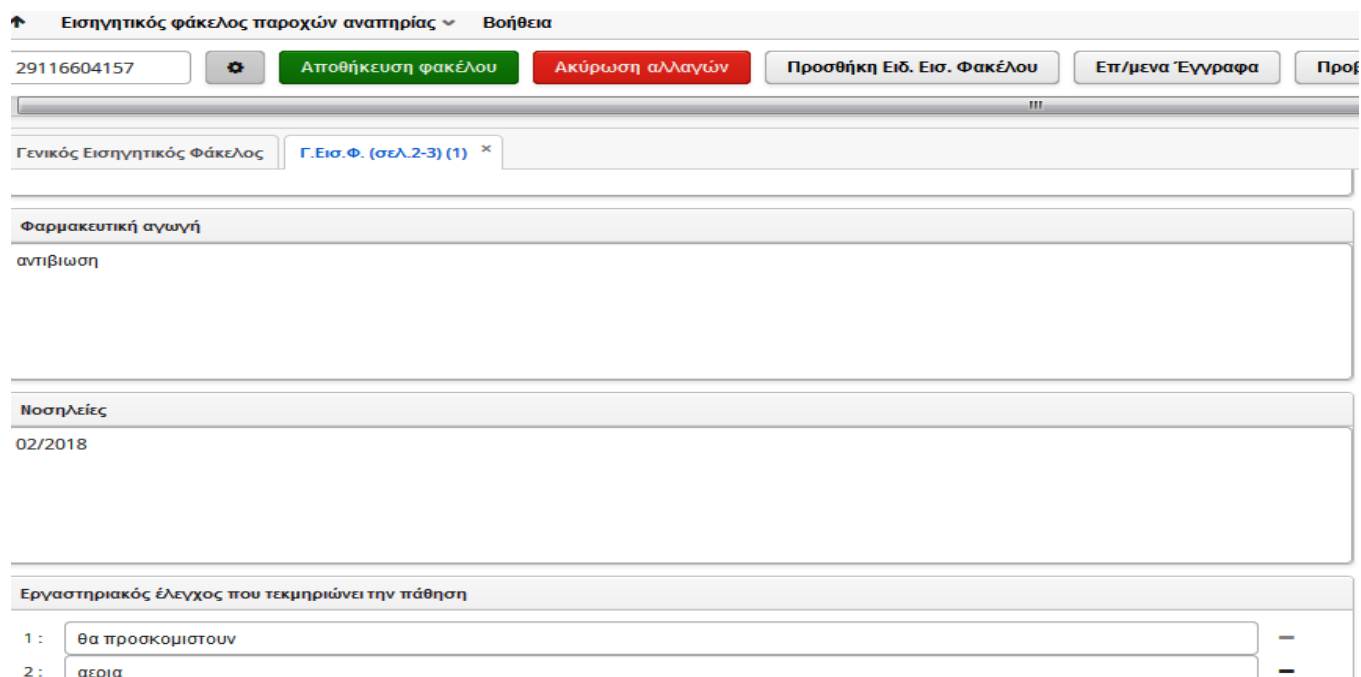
Εισηγητικός φάκελος παροχών αναπηρίας Βοήθεια

29116604157 Αποθήκευση φακέλου Ακύρωση αλλαγών Προσθήκη Ειδ. Εισ. Φακέλου Επ/μενα Έγγραφα Προβ

Γενικός Εισηγητικός Φάκελος Γ.Εισ.Φ. (σελ.2-3) (1) ×

Φαρμακευτική αγωγή

αντιβιωση

Νοσηλείες

02/2018

Εργαστηριακός έλεγχος που τεκμηριώνει την πάθηση

1 : θα προσκομιστουν

2 : αερια